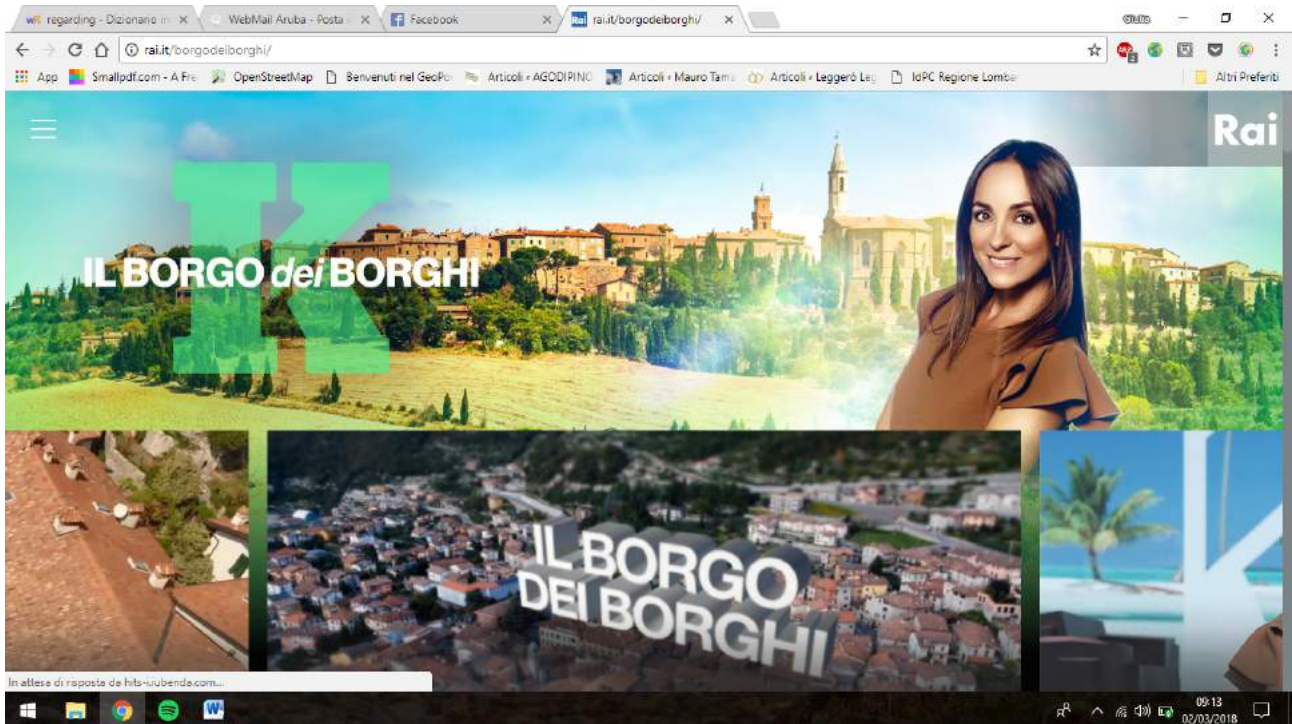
regarding - Dizionario i ×
WebMail Aruba - Posta ×
Facebook ×
rai.it/borgodeiborghi/ ×

rai.it/borgodeiborghi/

App Smallpdf.com - A Fre OpenStreetMap Benvenuti nel GeoPo Articoli « AGODIPINO Articoli « Mauro Tam Articoli « Leggerò Leg IdPC Regione Lomba Altri Preferiti

Rai

K

IL BORGO dei BORGHI

IL BORGO DEI BORGHI

In attesa di risposta da hits-iubenda.com...

09:13
02/03/2018